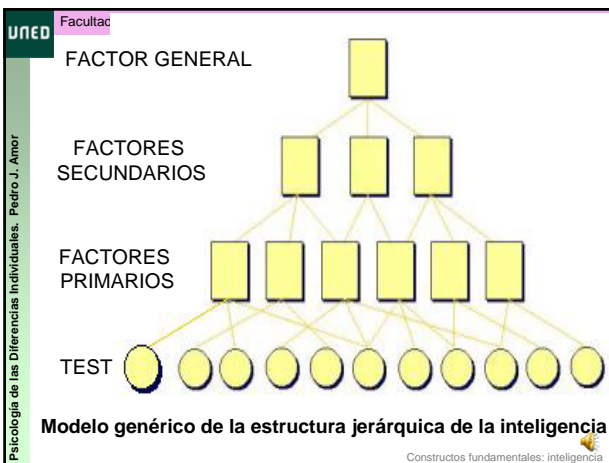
UNED

Facultad

Psicología de las Diferencias Individuales. Pedro J. Amor

FACTOR GENERAL

FACTORES SECUNDARIOS

FACTORES PRIMARIOS

TEST

Modelo genérico de la estructura jerárquica de la inteligencia

Constructos fundamentales: inteligencia